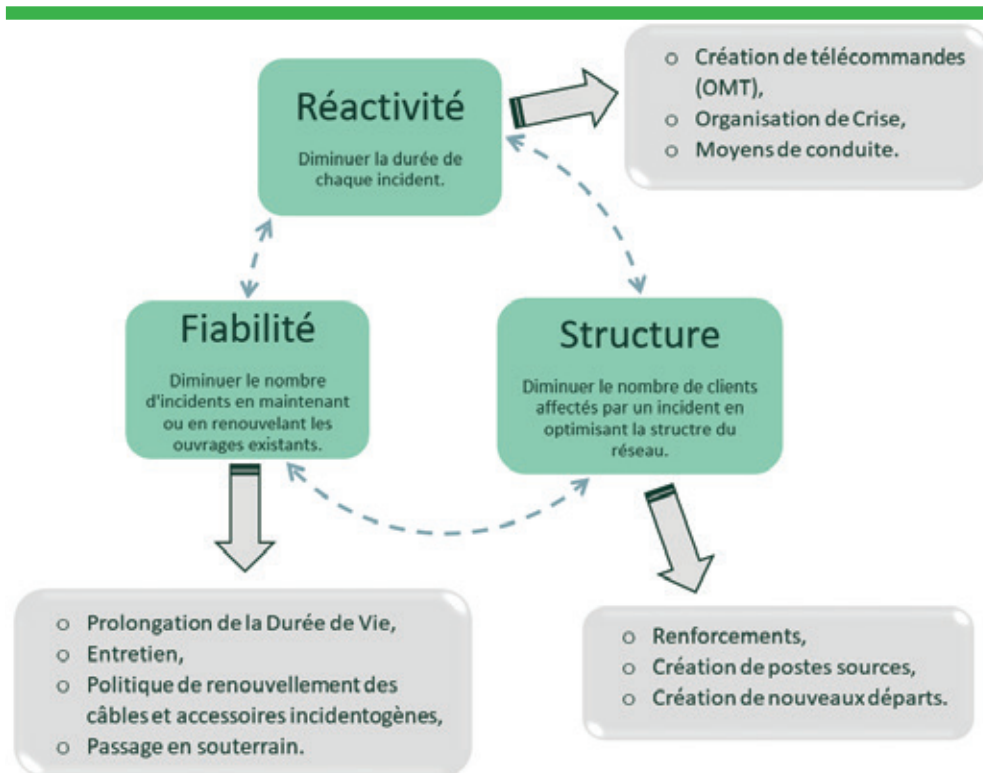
Réactivité

Diminuer la durée de chaque incident.

o Création de télécommandes (OMT),
o Organisation de Crise,
o Moyens de conduite.

Fiabilité

Diminuer le nombre d'incidents en maintenant ou en renouvelant les ouvrages existants.

Structure

Diminuer le nombre de clients affectés par un incident en optimisant la structre du réseau.

o Prolongation de la Durée de Vie,
o Entretien,
o Politique de renouvellement des câbles et accessoires incidentogènes,
o Passage en souterrain.

o Renforcements,
o Création de postes sources,
o Création de nouveaux départs.